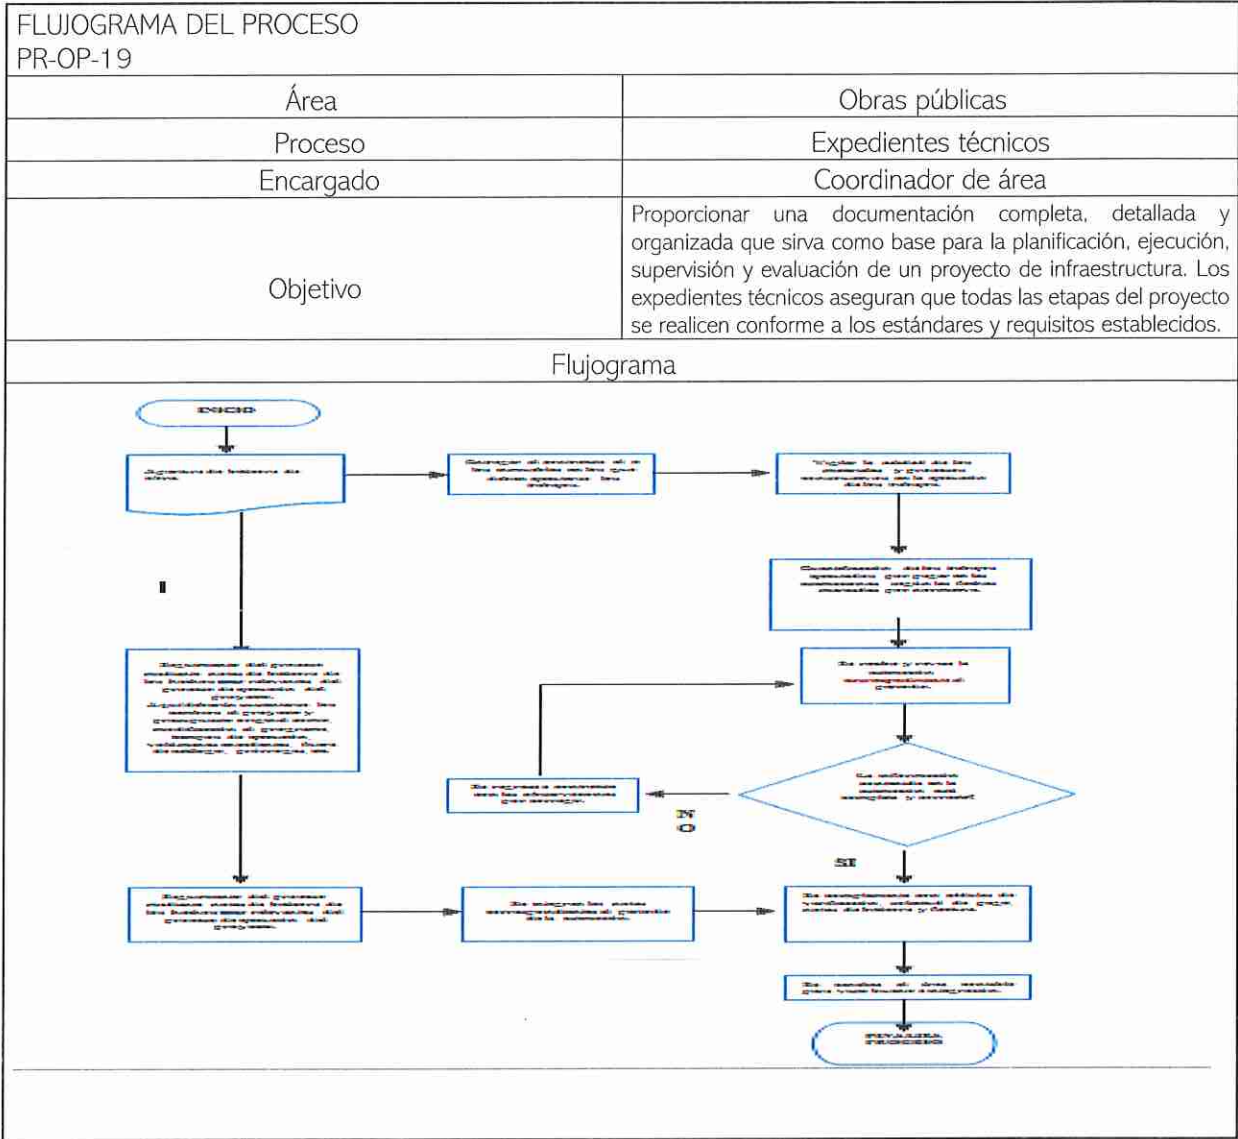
FLUJOGRAMA DEL PROCESO
PR-OP-19

| Área | Obras públicas |
|---|---|
| Proceso | Expedientes técnicos |
| Encargado | Coordinador de área |
| Objetivo | Proporcionar una documentación completa, detallada y organizada que sirva como base para la planificación, ejecución, supervisión y evaluación de un proyecto de infraestructura. Los expedientes técnicos aseguran que todas las etapas del proyecto se realicen conforme a los estándares y requisitos establecidos. |

Flujograma

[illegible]

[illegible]

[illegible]

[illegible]

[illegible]

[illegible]

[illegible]

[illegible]

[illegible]

NO

SI

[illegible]

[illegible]

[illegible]

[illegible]

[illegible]